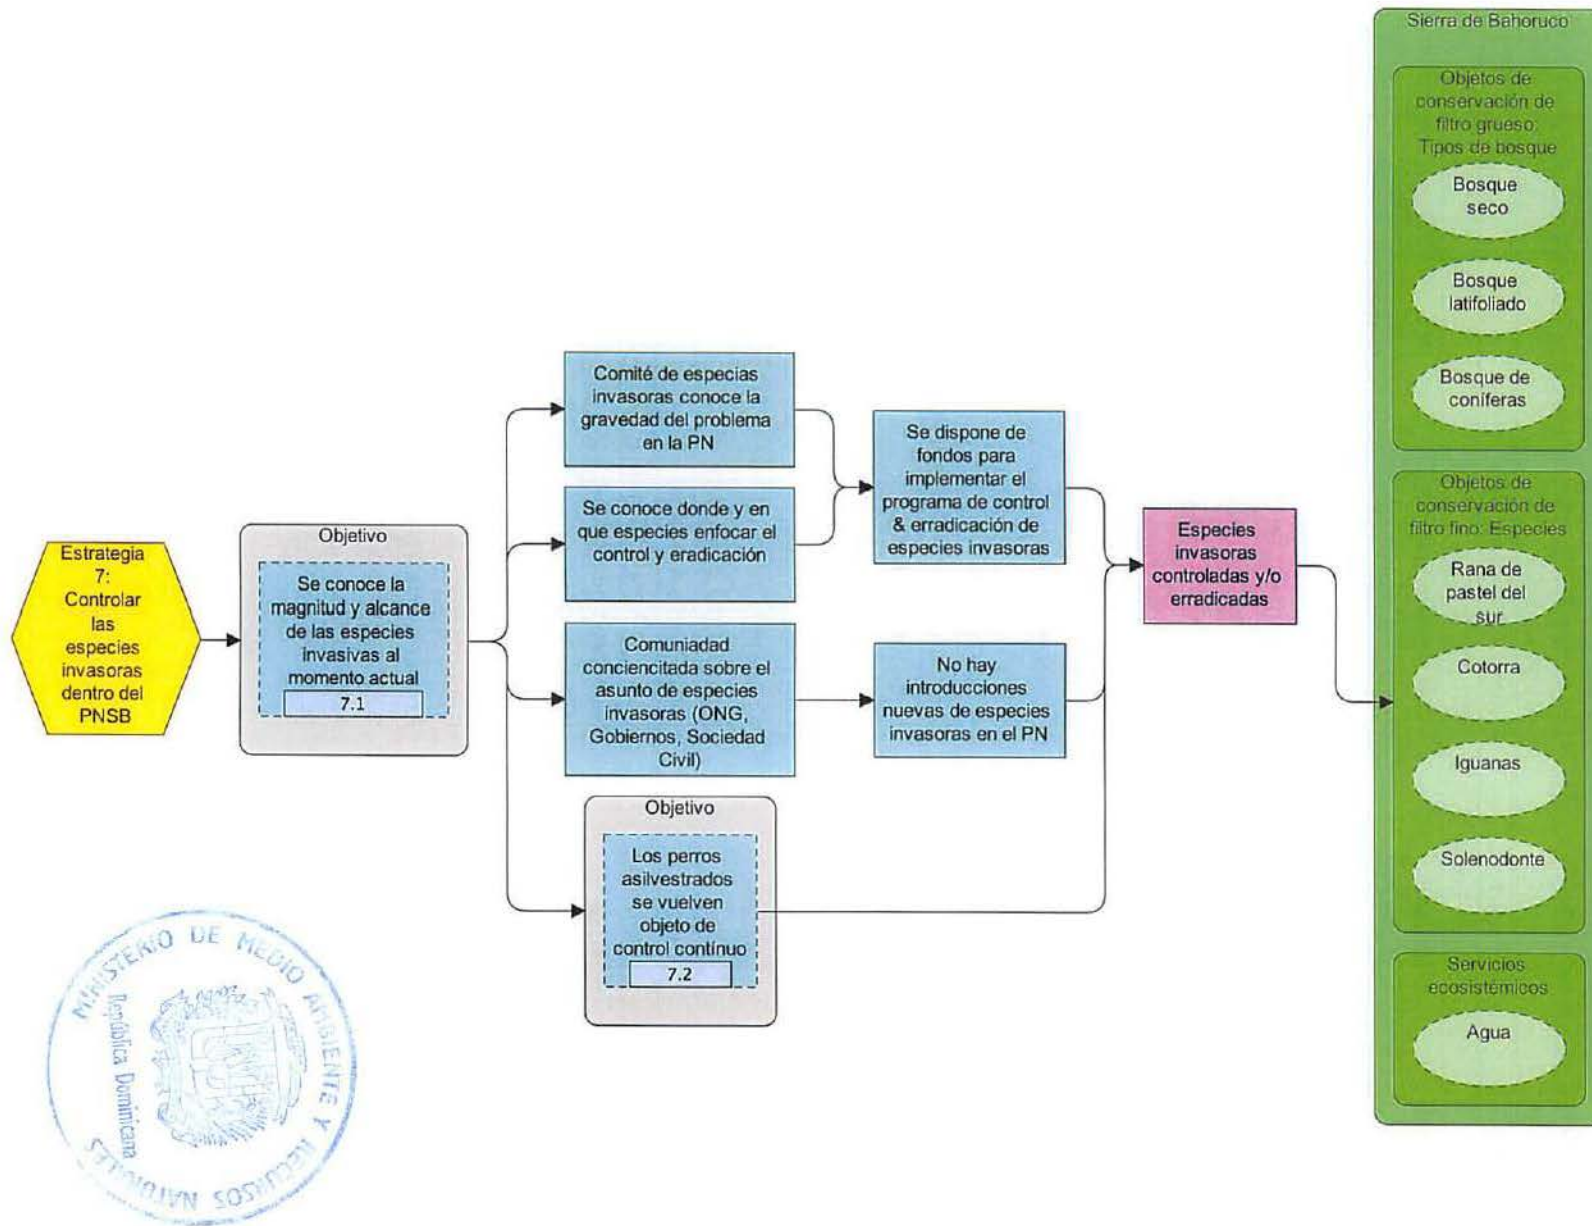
Estrategia 7: Controlar las especies invasoras dentro del PNSB

Objetivo

Se conoce la magnitud y alcance de las especies invasivas al momento actual

7.1

Comité de especias invasoras conoce la gravedad del problema en la PN

Se conoce donde y en que especies enfocar el control y eradicación

Comuniadad concienciitada sobre el asunto de especies invasoras (ONG, Gobiernos, Sociedad Civil)

Objetivo

Los perros asilvestrados se vuelven objeto de control contínuo

7.2

Se dispone de fondos para implementar el programa de control & erradicación de especies invasoras

No hay introducciones nuevas de especies invasoras en el PN

Especies invasoras controladas y/o erradicadas

Sierra de Bahoruco

Objetos de conservación de filtro grueso: Tipos de bosque

Bosque seco

Bosque latifoliado

Bosque de coníferas

Objetos de conservación de filtro fino: Especies

Rana de pastel del sur

Cotorra

Iguanas

Solenodonte

Servicios ecosistémicos

Agua

MINISTERIO DE MEDIO AMBIENTE Y RECURSOS NATURALES
República Dominicana